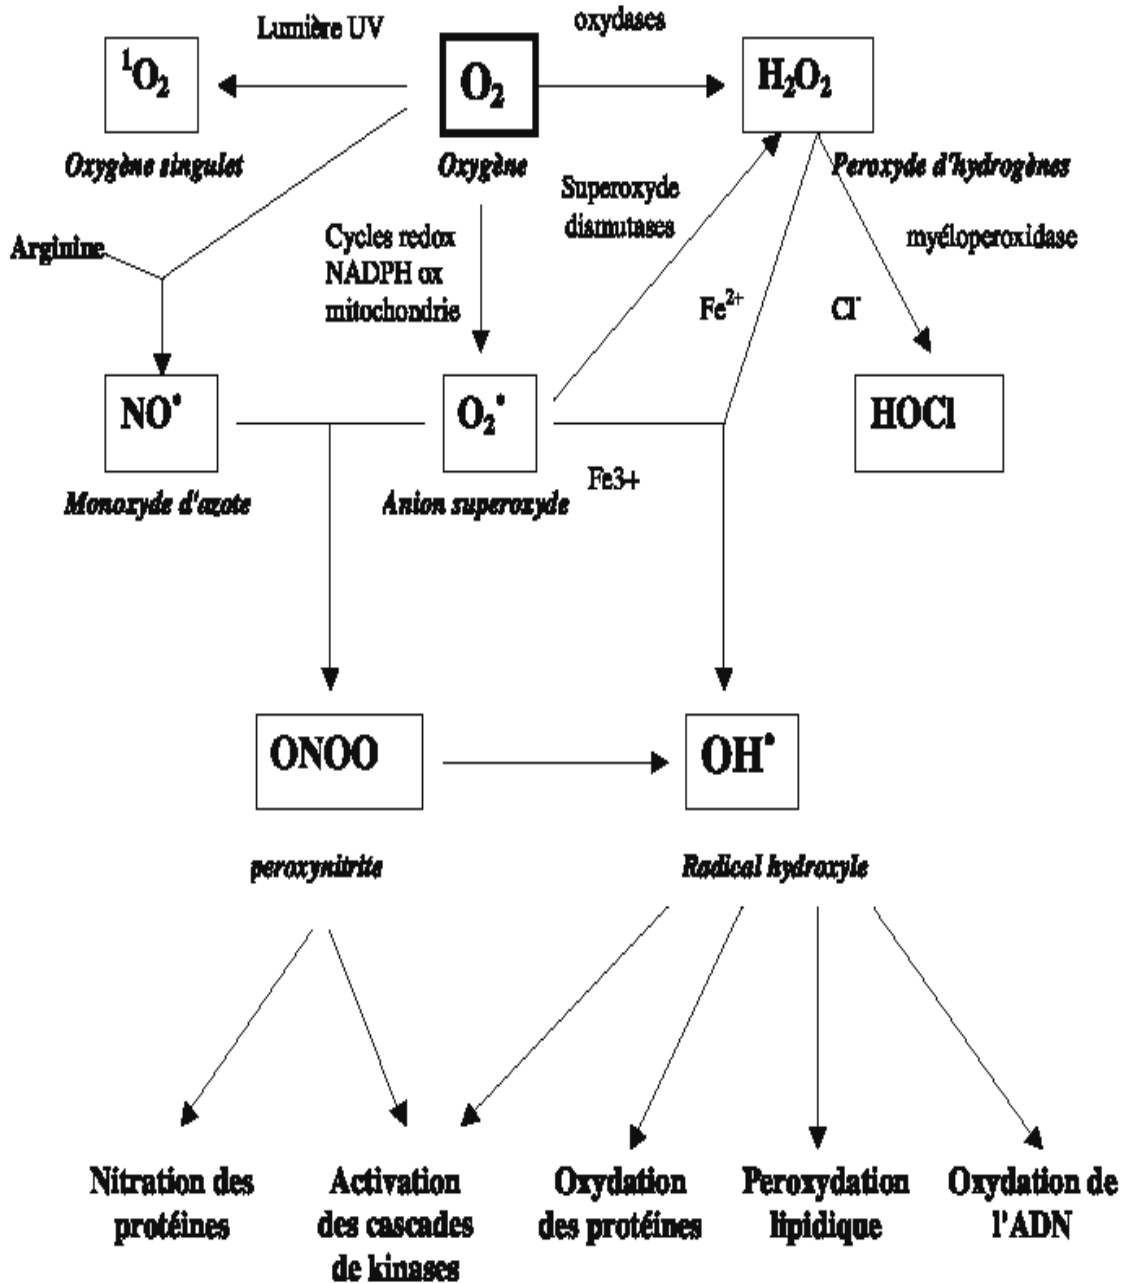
Lumière UV

oxydases

$^1O_2$

$O_2$

$H_2O_2$

Oxygène singulet

Oxygène

Peroxyde d'hydrogènes

Superoxyde diamutases

myéloperoxidase

Arginine

Cycles redox NADPH ox mitochondrie

$Fe^{2+}$

$Cl^-$

$NO^•$

$O_2^•$

HOCl

Fe3+

Monoxyde d'azote

Anion superoxyde

ONOO

$OH^•$

peroxynitrite

Radical hydroxyle

Nitration des protéines

Activation des cascades de kinases

Oxydation des protéines

Peroxydation lipidique

Oxydation de l'ADN